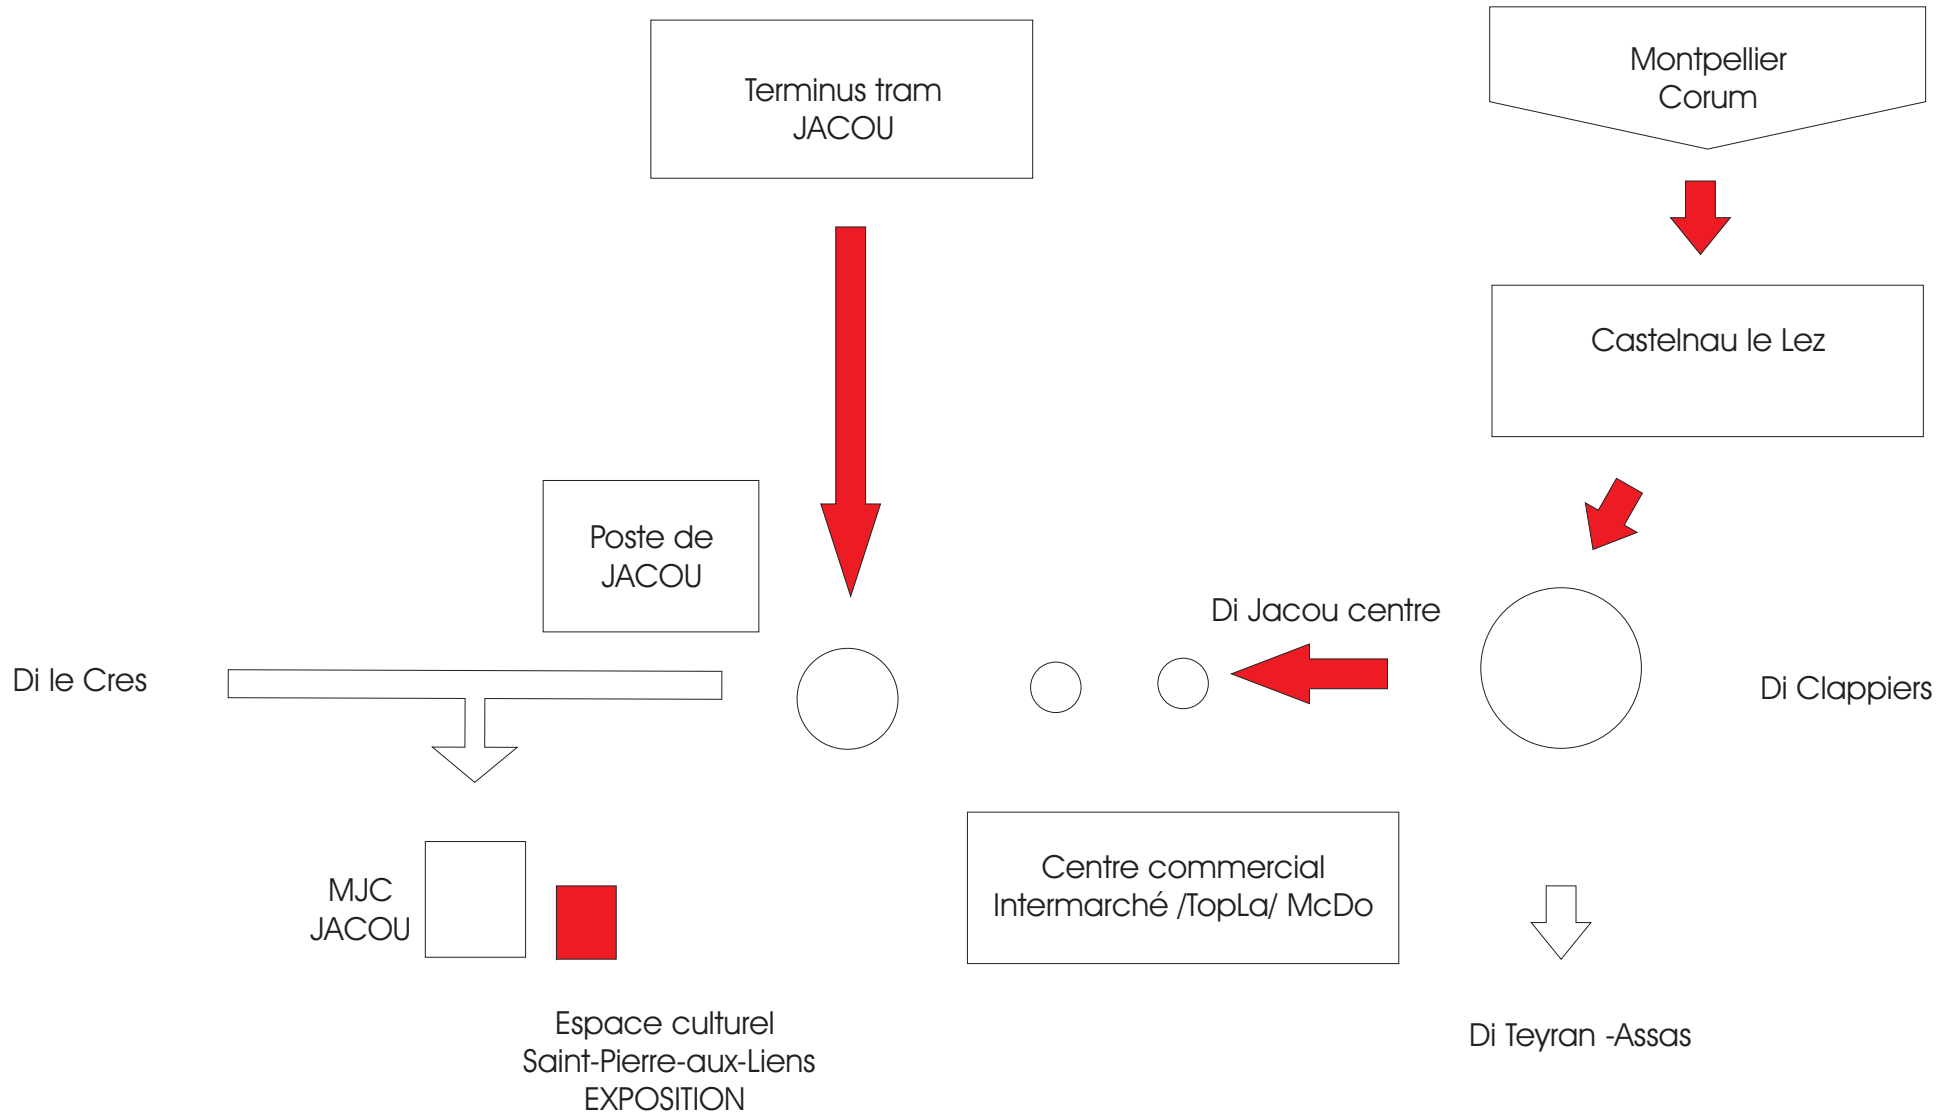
Terminus tram
JACOU

Montpellier
Corum

Castelnau le Lez

Poste de
JACOU

Di Jacou centre

Di le Cres

Di Clappiers

MJC
JACOU

Centre commercial
Intermarché /TopLa/ McDo

Espace culturel
Saint-Pierre-aux-Liens
EXPOSITION

Di Teyran -Assas